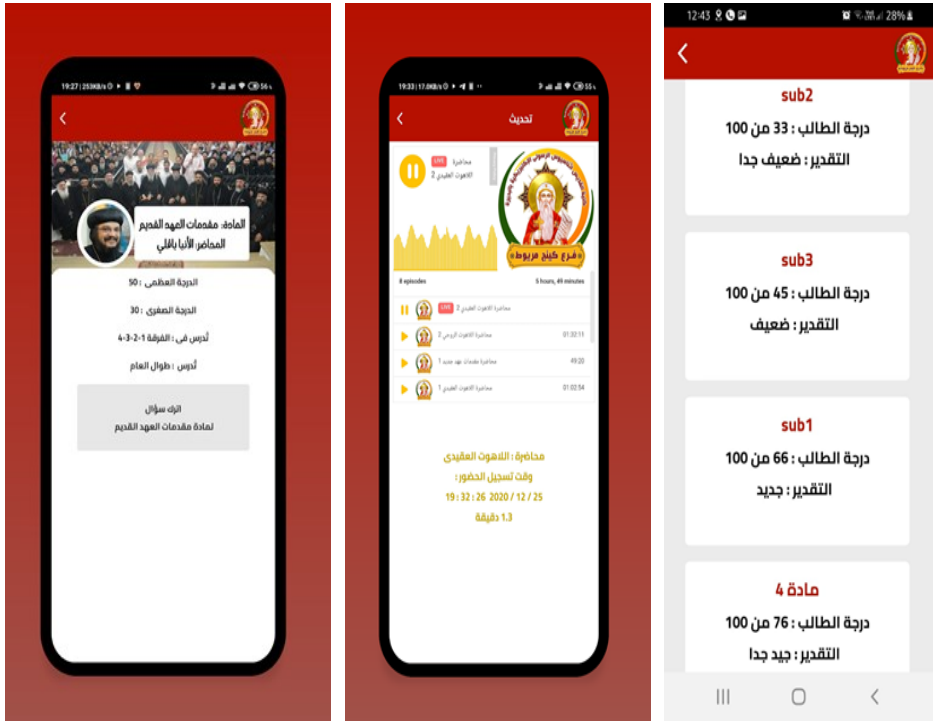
19:27 | 253KB/s

المادة: مقدمات العهد القديم
المحاضر: الأنبا باڤلي

الدرجة العظمى : 50
الدرجة الصغرى : 30
تُدرس في : الفرقة 1-2-3-4
تُدرس : طوال العام

اترك سؤال
لمادة مقدمات العهد القديم

19:33 | 17.0KB/s

تحديث

LIVE محاضرة
اللاهوت العقيدي 2

فرع كينج مريوط

8 episodes
5 hours, 49 minutes

LIVE محاضرة اللاهوت العقيدي 2
محاضرة اللاهوت الروحي 2 01:32:11
محاضرة مقدمات عهد جديد 1 49:20
محاضرة اللاهوت العقيدي 1 01:02:54

محاضرة : اللاهوت العقيدي
وقت تسجيل الحضور :
19 : 32 : 26 2020 / 12 / 25
1.3 دقيقة

12:43 28%

sub2
درجة الطالب : 33 من 100
التقدير : ضعيف جدا

sub3
درجة الطالب : 45 من 100
التقدير : ضعيف

sub1
درجة الطالب : 66 من 100
التقدير : جديد

مادة 4
درجة الطالب : 76 من 100
التقدير : جيد جدا